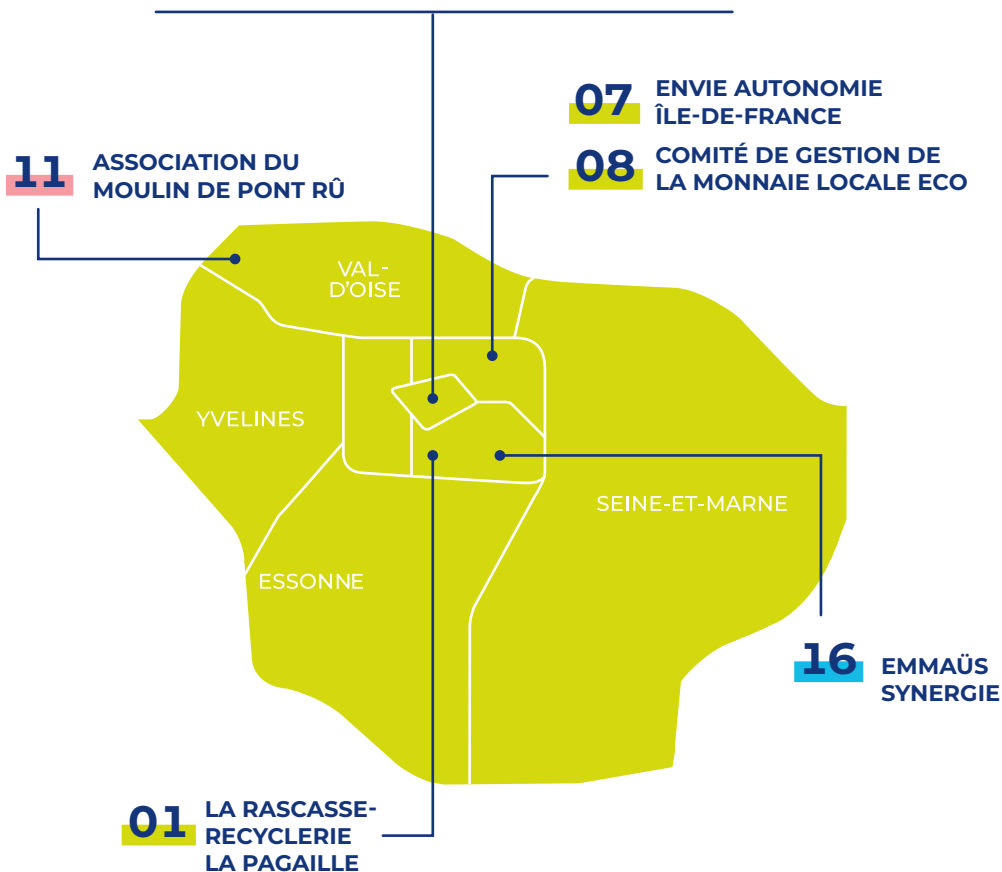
07 ENVIE AUTONOMIE ÎLE-DE-FRANCE

11 ASSOCIATION DU MOULIN DE PONT RÛ

08 COMITÉ DE GESTION DE LA MONNAIE LOCALE ECO

VAL-D'OISE

YVELINES

SEINE-ET-MARNE

ESSONNE

16 EMMAÜS SYNERGIE

01 LA RASCASSE-RECYCLERIE LA PAGAILLE